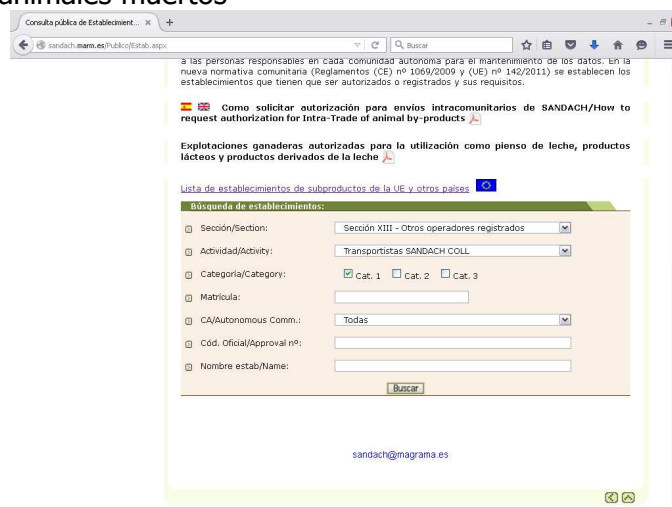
animales muertos

Consulta pública de Establecimient... ×

sandach.marm.es/Publico/Estab.aspx

Buscar

a las personas responsables en cada comunidad autónoma para el mantenimiento de los datos. En la nueva normativa comunitaria (Reglamentos (CE) nº 1069/2009 y (UE) nº 142/2011) se establecen los establecimientos que tienen que ser autorizados o registrados y sus requisitos.

Como solicitar autorización para envíos intracomunitarios de SANDACH/How to request authorization for Intra-Trade of animal by-products

Explotaciones ganaderas autorizadas para la utilización como pienso de leche, productos lácteos y productos derivados de la leche

Lista de establecimientos de subproductos de la UE y otros países

Búsqueda de establecimientos:

| | |
|---|---|
| Sección/Section: | Sección XIII - Otros operadores registrados |
| Actividad/Activity: | Transportistas SANDACH COLL |
| Categoría/Category: | Cat. 1 Cat. 2 Cat. 3 |
| Matrícula: | |
| CA/Autonomous Comm.: | Todas |
| Cód. Oficial/Approval nº: | |
| Nombre estab/Name: | |

Buscar

sandach@magrama.es